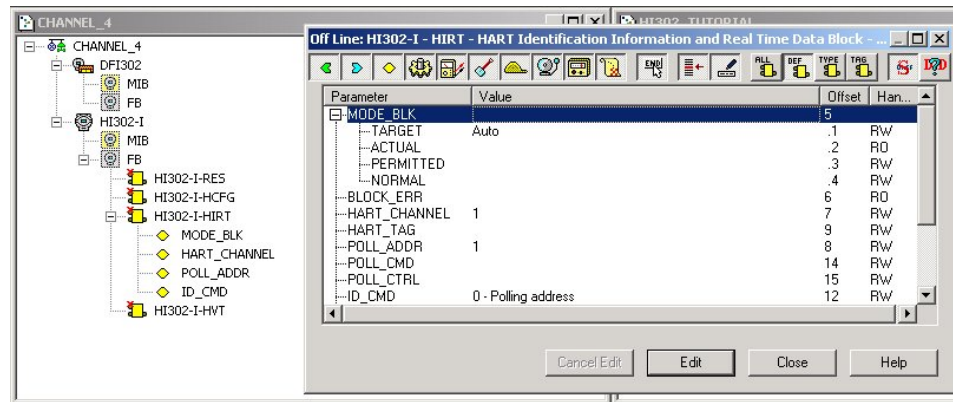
CHANNEL_4
CHANNEL_4
DFI302
MIB
FB
HI302-I
MIB
FB
HI302-I-RES
HI302-I-HCFG
HI302-I-HIRT
MODE_BLK
HART_CHANNEL
POLL_ADDR
ID_CMD
HI302-I-HVT

HI302_TUTORIAL

Off Line: HI302-I - HIRT - HART Identification Information and Real Time Data Block - ...

| Parameter | Value | Offset | Han... |
|---|---|---|---|
| MODE_BLK | | 5 | |
| TARGET | Auto | .1 | RW |
| ACTUAL | | .2 | RO |
| PERMITTED | | .3 | RW |
| NORMAL | | .4 | RW |
| BLOCK_ERR | | 6 | RO |
| HART_CHANNEL | 1 | 7 | RW |
| HART_TAG | | 9 | RW |
| POLL_ADDR | 1 | 8 | RW |
| POLL_CMD | | 14 | RW |
| POLL_CTRL | | 15 | RW |
| ID_CMD | 0 - Polling address | 12 | RW |

Cancel Edit
Edit
Close
Help